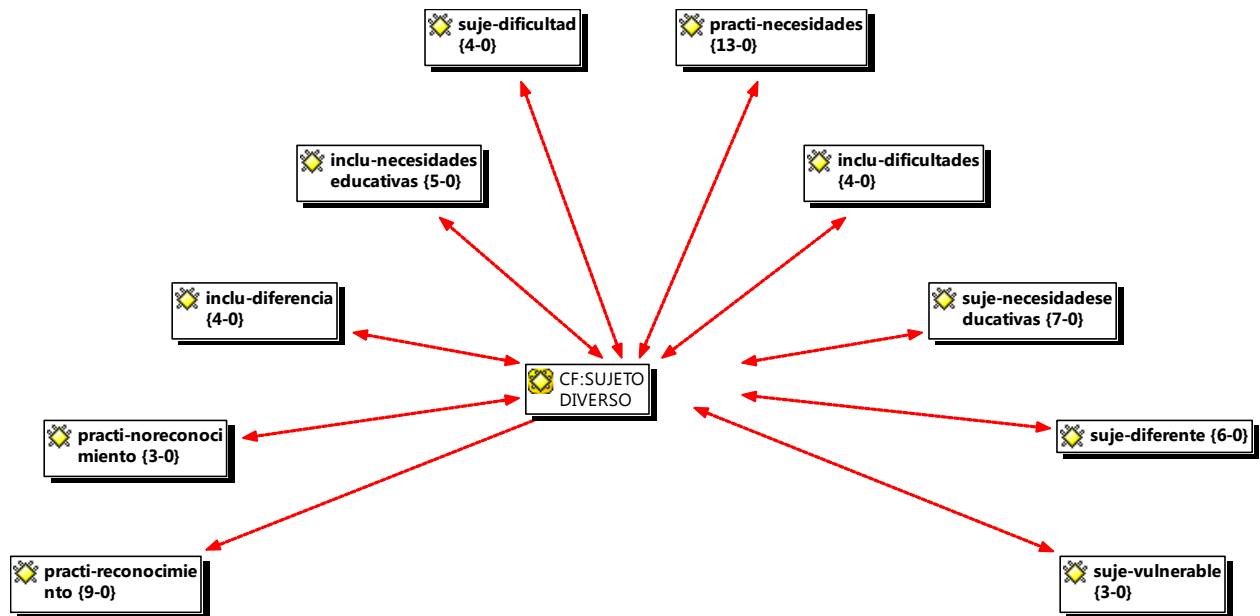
suje-dificultad {4-0}

practi-necesidades {13-0}

inclu-necesidades educativas {5-0}

inclu-dificultades {4-0}

inclu-diferencia {4-0}

suje-necesidadese ducativas {7-0}

CF:SUJETO DIVERSO

practi-noreconoci miento {3-0}

suje-diferente {6-0}

practi-reconocimie nto {9-0}

suje-vulnerable {3-0}